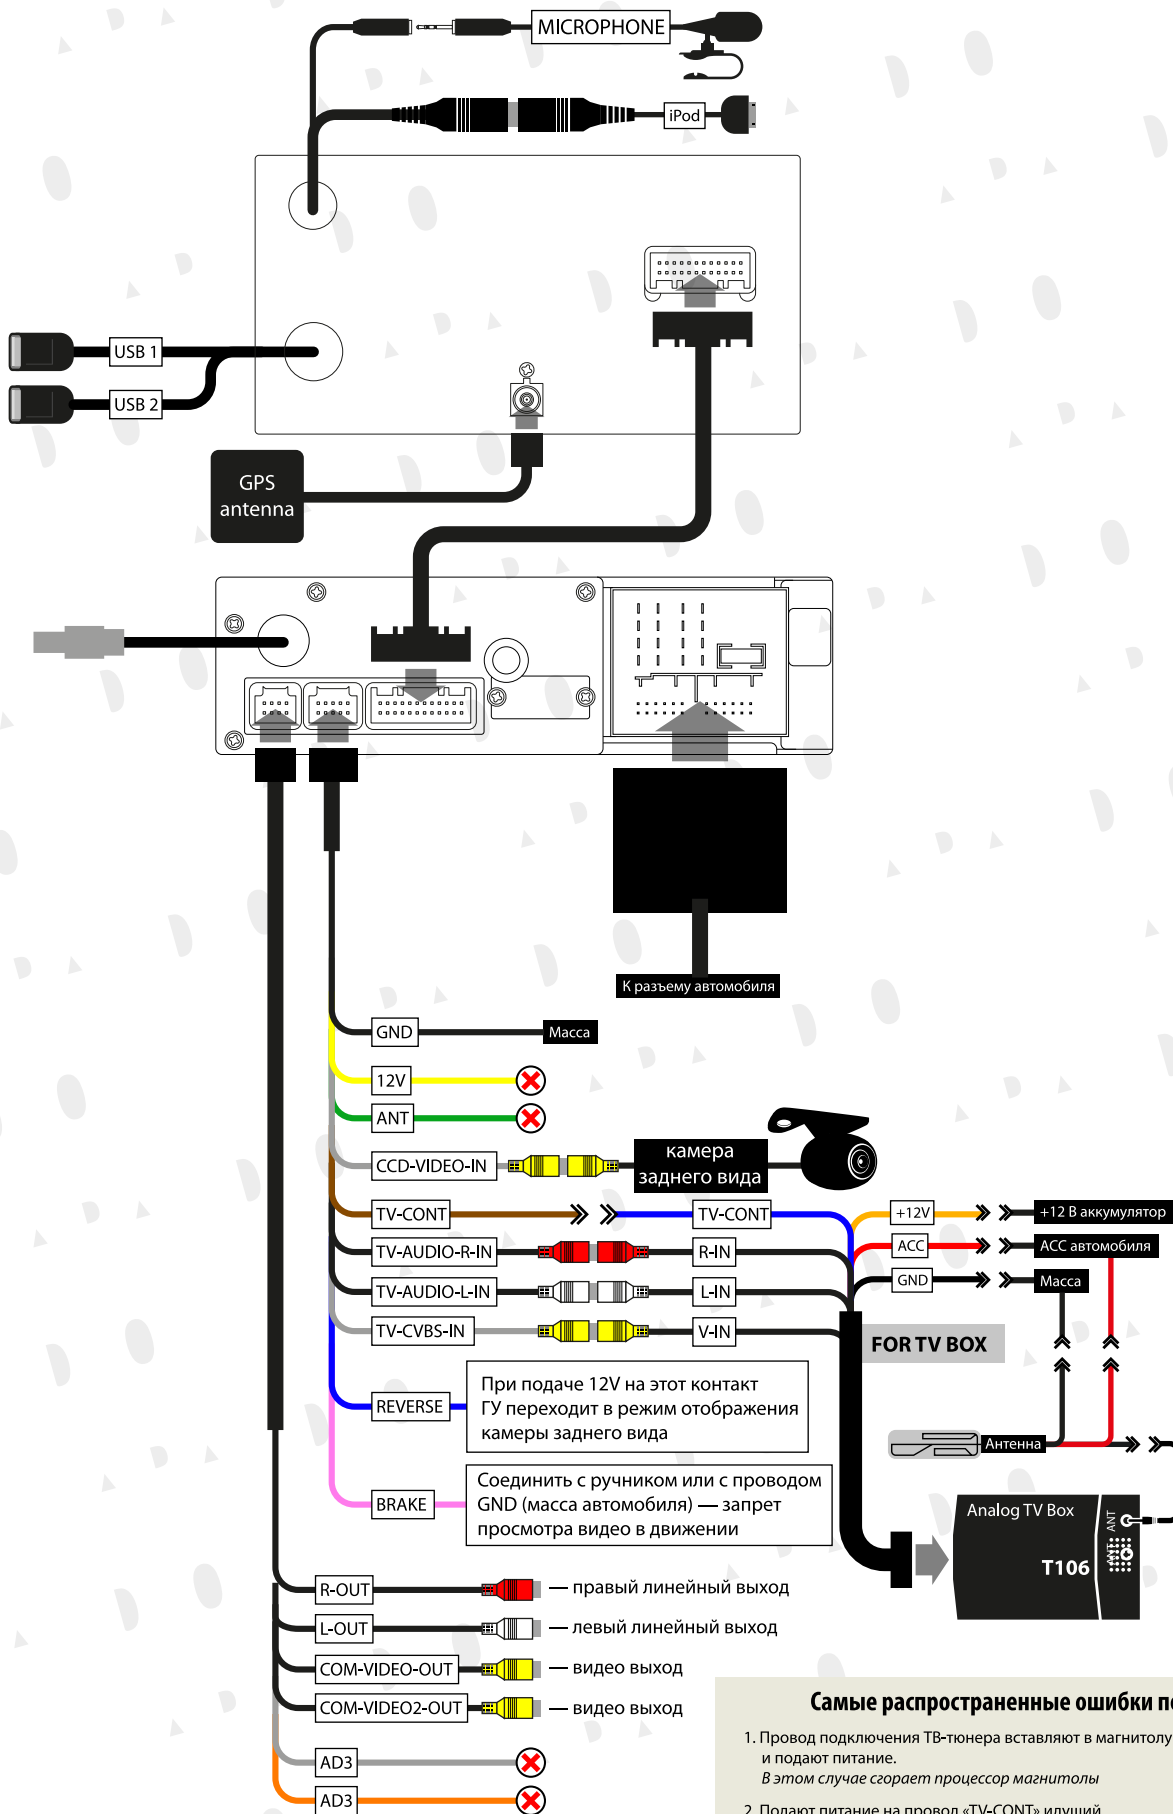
MICROPHONE

iPod

USB 1

USB 2

GPS antenna

К разъему автомобиля

GND

Масса

12V

ANT

CCD-VIDEO-IN

камера заднего вида

TV-CONT

TV-CONT

+12V

+12 В аккумулятор

ACC

ACC автомобиля

GND

Масса

TV-AUDIO-R-IN

R-IN

TV-AUDIO-L-IN

L-IN

TV-CVBS-IN

V-IN

FOR TV BOX

REVERSE

При подаче 12V на этот контакт ГУ переходит в режим отображения камеры заднего вида

Антенна

BRAKE

Соединить с ручником или с проводом GND (масса автомобиля) — запрет просмотра видео в движении

Analog TV Box

ANT

T106

R-OUT

— правый линейный выход

L-OUT

— левый линейный выход

COM-VIDEO-OUT

— видео выход

COM-VIDEO2-OUT

— видео выход

AD3

AD3

Самые распространенные ошибки п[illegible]

1. Провод подключения ТВ-тюнера вставляют в магнитолу и подают питание.
В этом случае сгорает процессор магнитолы

2. Подают питание на провод «TV-CONT» идущий